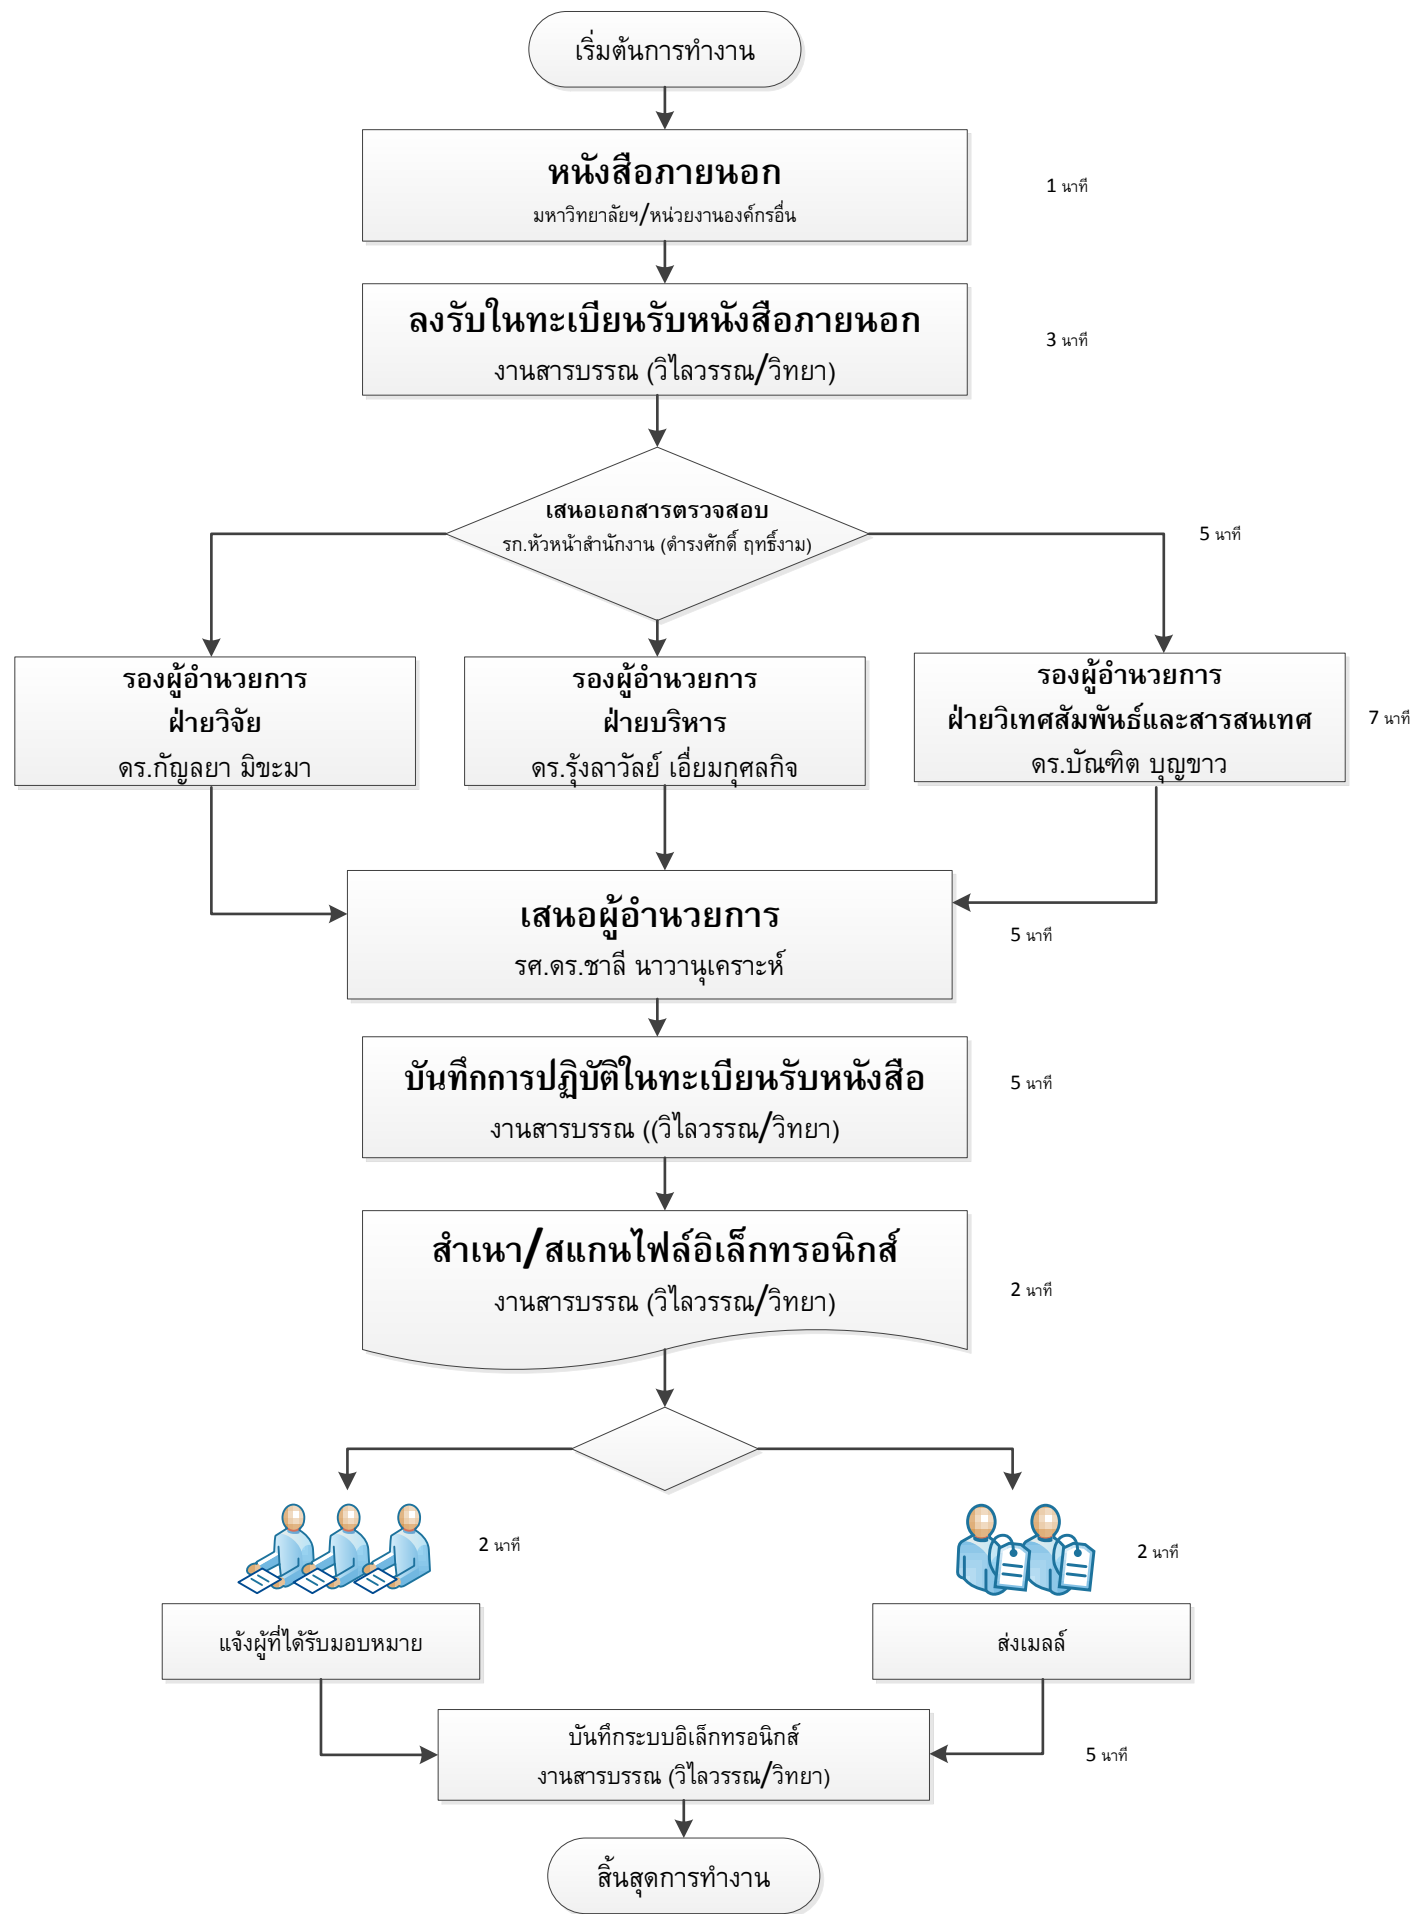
เริ่มต้นการทำงาน

หนังสือภายนอก
มหาวิทยาลัยฯ/หน่วยงานองค์กรอื่น

1 นาที

ลงรับในทะเบียนรับหนังสือภายนอก
งานสารบรรณ (วิไลวรรณ/วิทยา)

3 นาที

เสนอเอกสารตรวจสอบ
รก.หัวหน้าสำนักงาน (ดำรงศักดิ์ ฤทธิ์งาม)

5 นาที

รองผู้อำนวยการ
ฝ่ายวิจัย
ดร.กัญลยา มิขะมา

รองผู้อำนวยการ
ฝ่ายบริหาร
ดร.รุ้งลาวัลย์ เอี่ยมกุศลกิจ

รองผู้อำนวยการ
ฝ่ายวิเทศสัมพันธ์และสารสนเทศ
ดร.บัณฑิต บุญขาว

7 นาที

เสนอผู้อำนวยการ
รศ.ดร.ชาลี นาวานุเคราะห์

5 นาที

บันทึกการปฏิบัติในทะเบียนรับหนังสือ
งานสารบรรณ ((วิไลวรรณ/วิทยา)

5 นาที

สำเนา/สแกนไฟล์อิเล็กทรอนิกส์
งานสารบรรณ (วิไลวรรณ/วิทยา)

2 นาที

2 นาที

2 นาที

แจ้งผู้ที่ได้รับมอบหมาย

ส่งเมลล์

บันทึกระบบอิเล็กทรอนิกส์
งานสารบรรณ (วิไลวรรณ/วิทยา)

5 นาที

สิ้นสุดการทำงาน